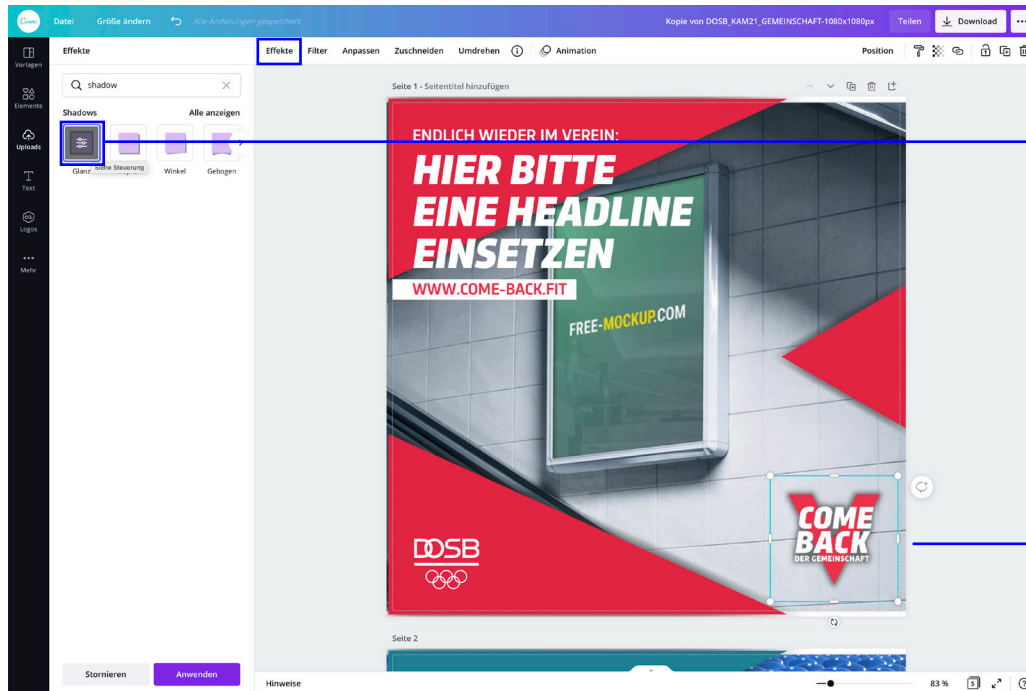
Canva Datei Größe ändern Alle Änderungen gespeichert Kopie von DOSB_KAM21_GEMEINSCHAFT-1080x1080px Teilen Download

Vorlagen
Elemente
Uploads
Text
Logos
Mehr

Effekte

shadow

Shadows Alle anzeigen

Glanz Siehe Steuerung Winkel Gebogen

Stornieren Anwenden

Effekte Filter Anpassen Zuschneiden Umdrehen Animation Position

Seite 1 - Seitentitel hinzufügen

ENDLICH WIEDER IM VEREIN:
HIER BITTE EINE HEADLINE EINSETZEN
WWW.COME-BACK.FIT

FREE-MOCKUP.COM

DOSB

COME BACK DER GEMEINSCHAFT

Seite 2

Hinweise 83 % 5